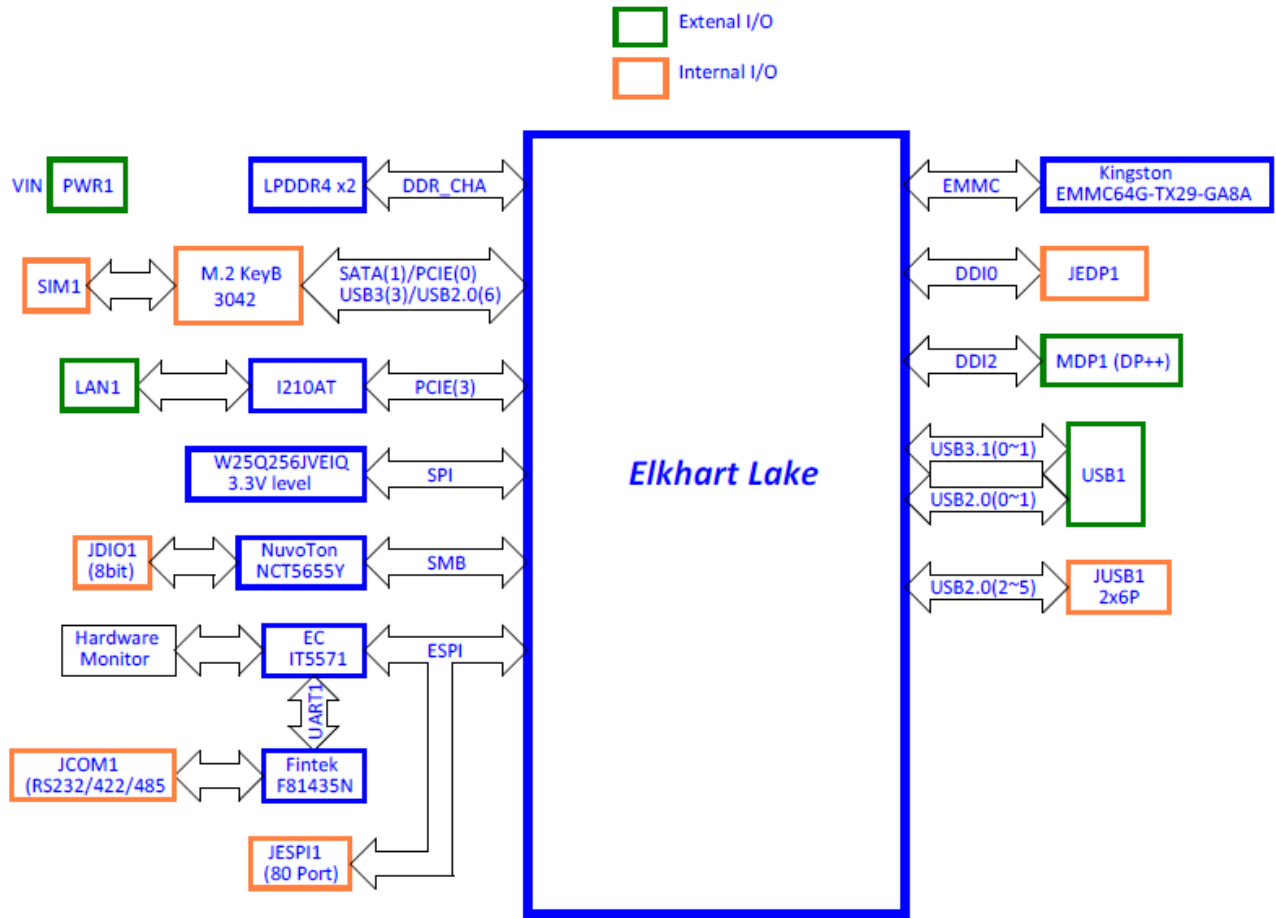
Extenal I/O
Internal I/O

VIN PWR1
LPDDR4 x2
DDR_CHA
SIM1
M.2 KeyB 3042
SATA(1)/PCIE(0)
USB3(3)/USB2.0(6)
LAN1
I210AT
PCIE(3)
W25Q256JVEIQ 3.3V level
SPI
JDIO1 (8bit)
NuvoTon NCT5655Y
SMB
Hardware Monitor
EC IT5571
ESPI
UART1
JCOM1 (RS232/422/485
Fintek F81435N
JESPI1 (80 Port)

Elkhart Lake

EMMC
Kingston EMMC64G-TX29-GA8A
DDI0
JEDP1
DDI2
MDP1 (DP++)
USB3.1(0~1)
USB2.0(0~1)
USB1
USB2.0(2~5)
JUSB1 2x6P